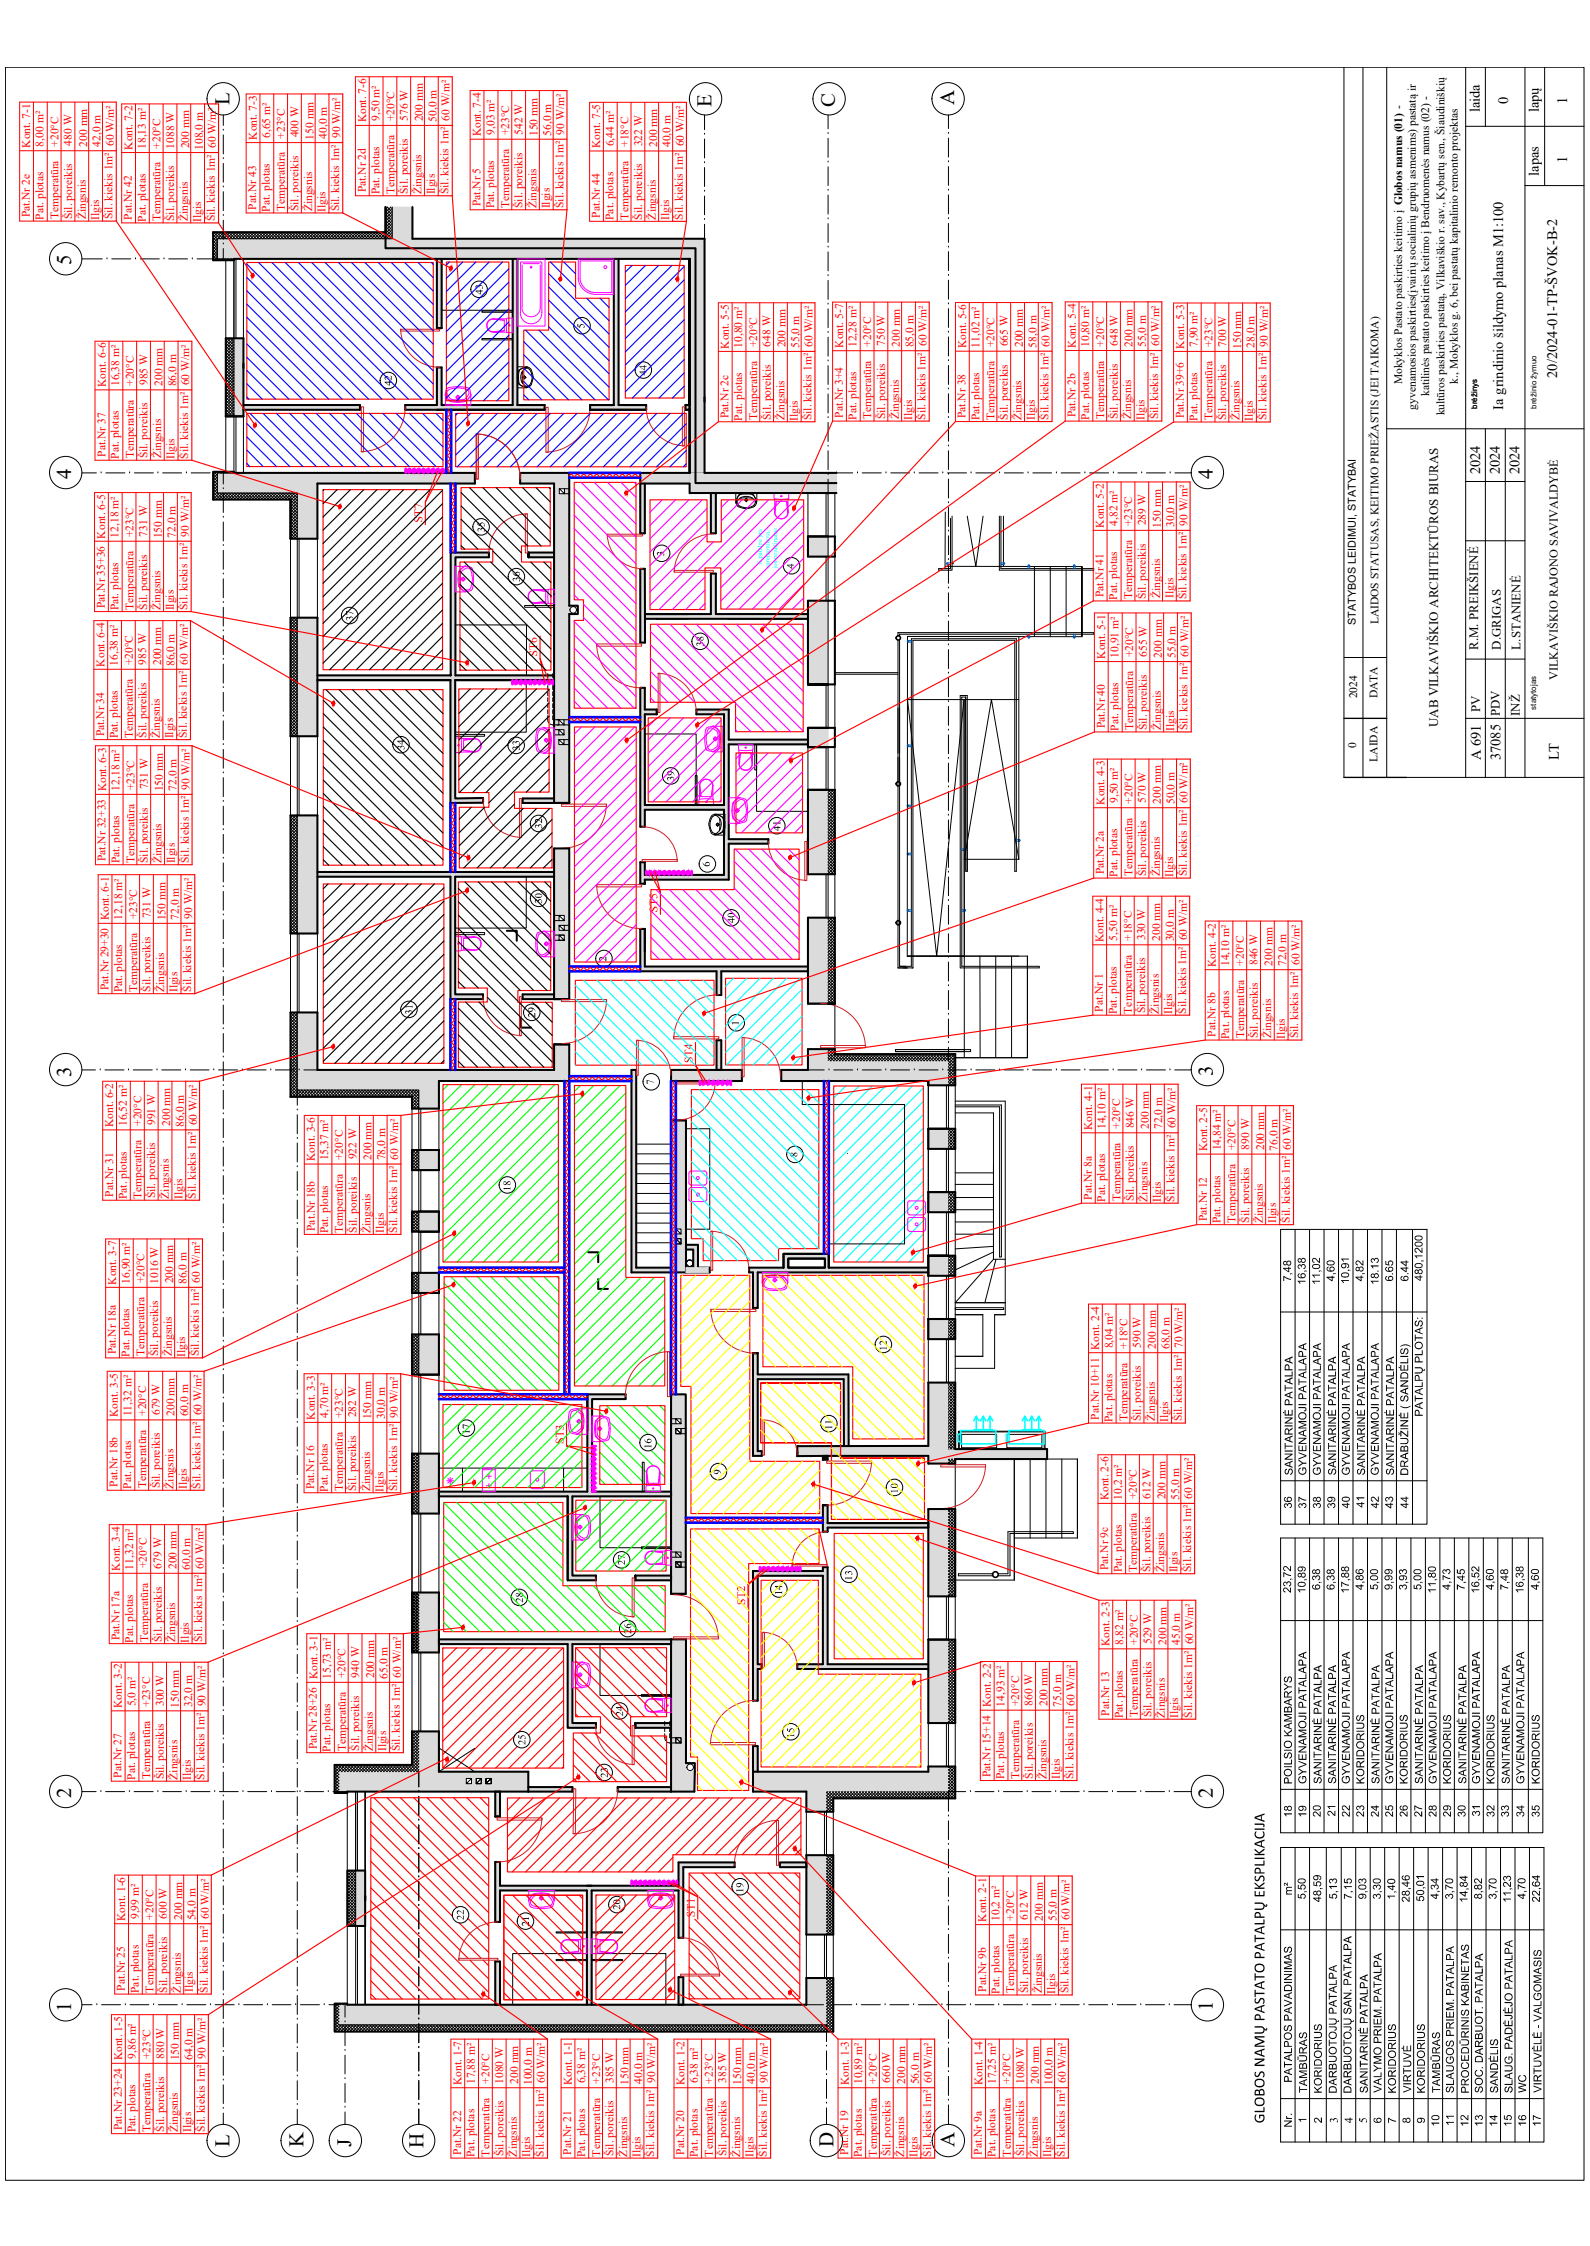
GLOBOS NAMŲ PASTATO PATALPŲ EKSPLIKACIJA

| Nr. | PATALPOS PAVADINIMAS | m² |
|---|---|---|
| 1 | TAMBŪRAS | 5,50 |
| 2 | KORIDORIUS | 48,59 |
| 3 | DARBUOTOJŲ PATALPA | 5,13 |
| 4 | DARBUOTOJŲ SAN. PATALPA | 7,15 |
| 5 | SANITARINĖ PATALPA | 9,03 |
| 6 | VALYMO PRIEM. PATALPA | 3,30 |
| 7 | KORIDORIUS | 1,40 |
| 8 | VIRTUVĖ | 28,46 |
| 9 | KORIDORIUS | 50,01 |
| 10 | TAMBŪRAS | 4,34 |
| 11 | SLAUGOS PRIEM. PATALPA | 3,70 |
| 12 | PROCEDŪRINIS KABINETAS | 14,84 |
| 13 | SOC. DARBUOT. PATALPA | 8,82 |
| 14 | SANDĖLIS | 3,70 |
| 15 | SLAUG. PADĖJĖJO PATALPA | 11,23 |
| 16 | WC | 4,70 |
| 17 | VIRTUVĖLĖ - VALGOMASIS | 22,64 |

| Nr. | PATALPOS PAVADINIMAS | m² |
|---|---|---|
| 18 | POILSIO KAMBARYS | 23,72 |
| 19 | GYVENAMOJI PATALPA | 10,89 |
| 20 | SANITARINĖ PATALPA | 6,38 |
| 21 | SANITARINĖ PATALPA | 6,38 |
| 22 | GYVENAMOJI PATALPA | 17,88 |
| 23 | KORIDORIUS | 4,86 |
| 24 | SANITARINĖ PATALPA | 5,00 |
| 25 | GYVENAMOJI PATALPA | 9,99 |
| 26 | KORIDORIUS | 3,93 |
| 27 | SANITARINĖ PATALPA | 5,00 |
| 28 | GYVENAMOJI PATALPA | 11,80 |
| 29 | KORIDORIUS | 4,73 |
| 30 | SANITARINĖ PATALPA | 7,45 |
| 31 | GYVENAMOJI PATALPA | 16,52 |
| 32 | KORIDORIUS | 4,60 |
| 33 | SANITARINĖ PATALPA | 7,48 |
| 34 | GYVENAMOJI PATALPA | 16,38 |
| 35 | KORIDORIUS | 4,60 |

| Nr. | PATALPOS PAVADINIMAS | m² |
|---|---|---|
| 36 | SANITARINĖ PATALPA | 7,48 |
| 37 | GYVENAMOJI PATALPA | 16,38 |
| 38 | GYVENAMOJI PATALPA | 11,02 |
| 39 | SANITARINĖ PATALPA | 4,60 |
| 40 | GYVENAMOJI PATALPA | 10,91 |
| 41 | SANITARINĖ PATALPA | 4,82 |
| 42 | GYVENAMOJI PATALPA | 18,13 |
| 43 | SANITARINĖ PATALPA | 6,65 |
| 44 | DRABUŽINĖ (SANDĖLIS) | 6,44 |
| | PATALPŲ PLOTAS: | 480,1200 |

| Pat.Nr 2e | Kont. 7-1 |
|---|---|
| Pat. plotas | 8,00 m² |
| Temperatūra | +20°C |
| Šil. poreikis | 480 W |
| Žingsnis | 200 mm |
| Ilgis | 42,0 m |
| Šil. kiekis 1m² | 60 W/m² |

| Pat.Nr 42 | Kont. 7-2 |
|---|---|
| Pat. plotas | 18,13 m² |
| Temperatūra | +20°C |
| Šil. poreikis | 1088 W |
| Žingsnis | 200 mm |
| Ilgis | 108,0 m |
| Šil. kiekis 1m² | 60 W/m² |

| Pat.Nr 43 | Kont. 7-3 |
|---|---|
| Pat. plotas | 6,65 m² |
| Temperatūra | +23°C |
| Šil. poreikis | 400 W |
| Žingsnis | 150 mm |
| Ilgis | 40,0 m |
| Šil. kiekis 1m² | 90 W/m² |

| Pat.Nr 2d | Kont. 7-6 |
|---|---|
| Pat. plotas | 9,50 m² |
| Temperatūra | +20°C |
| Šil. poreikis | 576 W |
| Žingsnis | 200 mm |
| Ilgis | 50,0 m |
| Šil. kiekis 1m² | 60 W/m² |

| Pat.Nr 5 | Kont. 7-4 |
|---|---|
| Pat. plotas | 9,03 m² |
| Temperatūra | +23°C |
| Šil. poreikis | 542 W |
| Žingsnis | 150 mm |
| Ilgis | 56,0 m |
| Šil. kiekis 1m² | 90 W/m² |

| Pat.Nr 44 | Kont. 7-5 |
|---|---|
| Pat. plotas | 6,44 m² |
| Temperatūra | +18°C |
| Šil. poreikis | 322 W |
| Žingsnis | 200 mm |
| Ilgis | 40,0 m |
| Šil. kiekis 1m² | 60 W/m² |

| Pat.Nr 37 | Kont. 6-6 |
|---|---|
| Pat. plotas | 16,38 m² |
| Temperatūra | +20°C |
| Šil. poreikis | 985 W |
| Žingsnis | 200 mm |
| Ilgis | 86,0 m |
| Šil. kiekis 1m² | 60 W/m² |

| Pat.Nr 35+36 | Kont. 6-5 |
|---|---|
| Pat. plotas | 12,18 m² |
| Temperatūra | +23°C |
| Šil. poreikis | 731 W |
| Žingsnis | 150 mm |
| Ilgis | 72,0 m |
| Šil. kiekis 1m² | 90 W/m² |

| Pat.Nr 34 | Kont. 6-4 |
|---|---|
| Pat. plotas | 16,38 m² |
| Temperatūra | +20°C |
| Šil. poreikis | 985 W |
| Žingsnis | 200 mm |
| Ilgis | 86,0 m |
| Šil. kiekis 1m² | 60 W/m² |

| Pat.Nr 32+33 | Kont. 6-3 |
|---|---|
| Pat. plotas | 12,18 m² |
| Temperatūra | +23°C |
| Šil. poreikis | 731 W |
| Žingsnis | 150 mm |
| Ilgis | 72,0 m |
| Šil. kiekis 1m² | 90 W/m² |

| Pat.Nr 29+30 | Kont. 6-1 |
|---|---|
| Pat. plotas | 12,18 m² |
| Temperatūra | +23°C |
| Šil. poreikis | 731 W |
| Žingsnis | 150 mm |
| Ilgis | 72,0 m |
| Šil. kiekis 1m² | 90 W/m² |

| Pat.Nr 31 | Kont. 6-2 |
|---|---|
| Pat. plotas | 16,52 m² |
| Temperatūra | +20°C |
| Šil. poreikis | 991 W |
| Žingsnis | 200 mm |
| Ilgis | 86,0 m |
| Šil. kiekis 1m² | 60 W/m² |

| Pat.Nr 18b | Kont. 3-6 |
|---|---|
| Pat. plotas | 15,37 m² |
| Temperatūra | +20°C |
| Šil. poreikis | 922 W |
| Žingsnis | 200 mm |
| Ilgis | 78,0 m |
| Šil. kiekis 1m² | 60 W/m² |

| Pat.Nr 18a | Kont. 3-7 |
|---|---|
| Pat. plotas | 16,90 m² |
| Temperatūra | +20°C |
| Šil. poreikis | 1016 W |
| Žingsnis | 200 mm |
| Ilgis | 86,0 m |
| Šil. kiekis 1m² | 60 W/m² |

| Pat.Nr 18b | Kont. 3-5 |
|---|---|
| Pat. plotas | 11,32 m² |
| Temperatūra | +20°C |
| Šil. poreikis | 679 W |
| Žingsnis | 200 mm |
| Ilgis | 60,0 m |
| Šil. kiekis 1m² | 60 W/m² |

| Pat.Nr 16 | Kont. 3-3 |
|---|---|
| Pat. plotas | 4,70 m² |
| Temperatūra | +23°C |
| Šil. poreikis | 282 W |
| Žingsnis | 150 mm |
| Ilgis | 30,0 m |
| Šil. kiekis 1m² | 90 W/m² |

| Pat.Nr 17a | Kont. 3-4 |
|---|---|
| Pat. plotas | 11,32 m² |
| Temperatūra | +20°C |
| Šil. poreikis | 679 W |
| Žingsnis | 200 mm |
| Ilgis | 60,0 m |
| Šil. kiekis 1m² | 60 W/m² |

| Pat.Nr 27 | Kont. 3-2 |
|---|---|
| Pat. plotas | 5,0 m² |
| Temperatūra | +23°C |
| Šil. poreikis | 300 W |
| Žingsnis | 150 mm |
| Ilgis | 32,0 m |
| Šil. kiekis 1m² | 90 W/m² |

| Pat.Nr 28+26 | Kont. 3-1 |
|---|---|
| Pat. plotas | 15,73 m² |
| Temperatūra | +20°C |
| Šil. poreikis | 940 W |
| Žingsnis | 200 mm |
| Ilgis | 65,0 m |
| Šil. kiekis 1m² | 60 W/m² |

| Pat.Nr 25 | Kont. 1-6 |
|---|---|
| Pat. plotas | 9,99 m² |
| Temperatūra | +20°C |
| Šil. poreikis | 600 W |
| Žingsnis | 200 mm |
| Ilgis | 54,0 m |
| Šil. kiekis 1m² | 60 W/m² |

| Pat.Nr 23+24 | Kont. 1-5 |
|---|---|
| Pat. plotas | 9,86 m² |
| Temperatūra | +23°C |
| Šil. poreikis | 880 W |
| Žingsnis | 150 mm |
| Ilgis | 64,0 m |
| Šil. kiekis 1m² | 90 W/m² |

| Pat.Nr 22 | Kont. 1-7 |
|---|---|
| Pat. plotas | 17,88 m² |
| Temperatūra | +20°C |
| Šil. poreikis | 1080 W |
| Žingsnis | 200 mm |
| Ilgis | 100,0 m |
| Šil. kiekis 1m² | 60 W/m² |

| Pat.Nr 21 | Kont. 1-1 |
|---|---|
| Pat. plotas | 6,38 m² |
| Temperatūra | +23°C |
| Šil. poreikis | 385 W |
| Žingsnis | 150 mm |
| Ilgis | 40,0 m |
| Šil. kiekis 1m² | 90 W/m² |

| Pat.Nr 20 | Kont. 1-2 |
|---|---|
| Pat. plotas | 6,38 m² |
| Temperatūra | +23°C |
| Šil. poreikis | 385 W |
| Žingsnis | 150 mm |
| Ilgis | 40,0 m |
| Šil. kiekis 1m² | 90 W/m² |

| Pat.Nr 19 | Kont. 1-3 |
|---|---|
| Pat. plotas | 10,89 m² |
| Temperatūra | +20°C |
| Šil. poreikis | 660 W |
| Žingsnis | 200 mm |
| Ilgis | 56,0 m |
| Šil. kiekis 1m² | 60 W/m² |

| Pat.Nr 9a | Kont. 1-4 |
|---|---|
| Pat. plotas | 17,25 m² |
| Temperatūra | +20°C |
| Šil. poreikis | 1080 W |
| Žingsnis | 200 mm |
| Ilgis | 100,0 m |
| Šil. kiekis 1m² | 60 W/m² |

| Pat.Nr 9b | Kont. 2-1 |
|---|---|
| Pat. plotas | 10,2 m² |
| Temperatūra | +20°C |
| Šil. poreikis | 612 W |
| Žingsnis | 200 mm |
| Ilgis | 55,0 m |
| Šil. kiekis 1m² | 60 W/m² |

| Pat.Nr 15+14 | Kont. 2-2 |
|---|---|
| Pat. plotas | 14,93 m² |
| Temperatūra | +20°C |
| Šil. poreikis | 860 W |
| Žingsnis | 200 mm |
| Ilgis | 75,0 m |
| Šil. kiekis 1m² | 60 W/m² |

| Pat.Nr 13 | Kont. 2-3 |
|---|---|
| Pat. plotas | 8,82 m² |
| Temperatūra | +20°C |
| Šil. poreikis | 529 W |
| Žingsnis | 200 mm |
| Ilgis | 45,0 m |
| Šil. kiekis 1m² | 60 W/m² |

| Pat.Nr 9c | Kont. 2-6 |
|---|---|
| Pat. plotas | 10,2 m² |
| Temperatūra | +20°C |
| Šil. poreikis | 612 W |
| Žingsnis | 200 mm |
| Ilgis | 55,0 m |
| Šil. kiekis 1m² | 60 W/m² |

| Pat.Nr 10+11 | Kont. 2-4 |
|---|---|
| Pat. plotas | 8,04 m² |
| Temperatūra | +18°C |
| Šil. poreikis | 590 W |
| Žingsnis | 200 mm |
| Ilgis | 68,0 m |
| Šil. kiekis 1m² | 70 W/m² |

| Pat.Nr 12 | Kont. 2-5 |
|---|---|
| Pat. plotas | 14,84 m² |
| Temperatūra | +20°C |
| Šil. poreikis | 890 W |
| Žingsnis | 200 mm |
| Ilgis | 76,0 m |
| Šil. kiekis 1m² | 60 W/m² |

| Pat.Nr 8a | Kont. 4-1 |
|---|---|
| Pat. plotas | 14,10 m² |
| Temperatūra | +20°C |
| Šil. poreikis | 846 W |
| Žingsnis | 200 mm |
| Ilgis | 72,0 m |
| Šil. kiekis 1m² | 60 W/m² |

| Pat.Nr 8b | Kont. 4-2 |
|---|---|
| Pat. plotas | 14,10 m² |
| Temperatūra | +20°C |
| Šil. poreikis | 846 W |
| Žingsnis | 200 mm |
| Ilgis | 72,0 m |
| Šil. kiekis 1m² | 60 W/m² |

| Pat.Nr 1 | Kont. 4-4 |
|---|---|
| Pat. plotas | 5,50 m² |
| Temperatūra | +18°C |
| Šil. poreikis | 330 W |
| Žingsnis | 200 mm |
| Ilgis | 30,0 m |
| Šil. kiekis 1m² | 60 W/m² |

| Pat.Nr 2a | Kont. 4-3 |
|---|---|
| Pat. plotas | 9,50 m² |
| Temperatūra | +20°C |
| Šil. poreikis | 570 W |
| Žingsnis | 200 mm |
| Ilgis | 50,0 m |
| Šil. kiekis 1m² | 60 W/m² |

| Pat.Nr 40 | Kont. 5-1 |
|---|---|
| Pat. plotas | 10,91 m² |
| Temperatūra | +20°C |
| Šil. poreikis | 655 W |
| Žingsnis | 200 mm |
| Ilgis | 55,0 m |
| Šil. kiekis 1m² | 60 W/m² |

| Pat.Nr 41 | Kont. 5-2 |
|---|---|
| Pat. plotas | 4,82 m² |
| Temperatūra | +23°C |
| Šil. poreikis | 289 W |
| Žingsnis | 150 mm |
| Ilgis | 30,0 m |
| Šil. kiekis 1m² | 90 W/m² |

| Pat.Nr 2c | Kont. 5-5 |
|---|---|
| Pat. plotas | 10,80 m² |
| Temperatūra | +20°C |
| Šil. poreikis | 648 W |
| Žingsnis | 200 mm |
| Ilgis | 55,0 m |
| Šil. kiekis 1m² | 60 W/m² |

| Pat.Nr 3+4 | Kont. 5-7 |
|---|---|
| Pat. plotas | 12,28 m² |
| Temperatūra | +20°C |
| Šil. poreikis | 750 W |
| Žingsnis | 200 mm |
| Ilgis | 85,0 m |
| Šil. kiekis 1m² | 60 W/m² |

| Pat.Nr 38 | Kont. 5-6 |
|---|---|
| Pat. plotas | 11,02 m² |
| Temperatūra | +20°C |
| Šil. poreikis | 665 W |
| Žingsnis | 200 mm |
| Ilgis | 58,0 m |
| Šil. kiekis 1m² | 60 W/m² |

| Pat.Nr 2b | Kont. 5-4 |
|---|---|
| Pat. plotas | 10,80 m² |
| Temperatūra | +20°C |
| Šil. poreikis | 648 W |
| Žingsnis | 200 mm |
| Ilgis | 55,0 m |
| Šil. kiekis 1m² | 60 W/m² |

| Pat.Nr 39+6 | Kont. 5-3 |
|---|---|
| Pat. plotas | 7,90 m² |
| Temperatūra | +23°C |
| Šil. poreikis | 700 W |
| Žingsnis | 150 mm |
| Ilgis | 28,0 m |
| Šil. kiekis 1m² | 90 W/m² |

ST1 ST2 ST3 ST4 ST5 ST6 ST7

L K J H D A E C 1 2 3 4 5

1 2 3 4 5 6 7 8 9 10 11 12 13 14 15 16 17 18 19 20 21 22 23 24 25 26 27 28 29 30 31 32 33 34 35 36 37 38 39 40 41 42 43 44

| 0 | 2024 | STATYBOS LEIDIMUI, STATYBAI |
|---|---|---|
| LAIDA | DATA | LAIDOS STATUSAS, KEITIMO PRIEŽASTIS (JEI TAIKOMA) |

UAB VILKAVIŠKIO ARCHITEKTŪROS BIURAS

| A 691 | PV | R.M. PREIKŠIENĖ | 2024 |
|---|---|---|---|
| 37085 | PDV | D.GRIGAS | 2024 |
| | INŽ | L.STANIENĖ | 2024 |

statytojas
LT VILKAVIŠKIO RAJONO SAVIVALDYBĖ

Mokyklos Pastato paskirties keitimo į Globos namus (01) - gyvenamosios paskirties(įvairių socialinių grupių asmenims) pastatą ir katilinės pastato paskirties keitimo į Bendruomenės namus (02) - kultūros paskirties pastatą, Vilkaviškio r.sav., Kybartų sen., Šiaudiniškių k., Mokyklos g. 6, bei pastatų kapitalinio remonto projektas

brėžinys
Ia grindinio šildymo planas M1:100

brėžinio žymuo
20/2024-01-TP-ŠVOK-B-2

| laida | 0 |
|---|---|
| lapas | 1 |
| lapų | 1 |